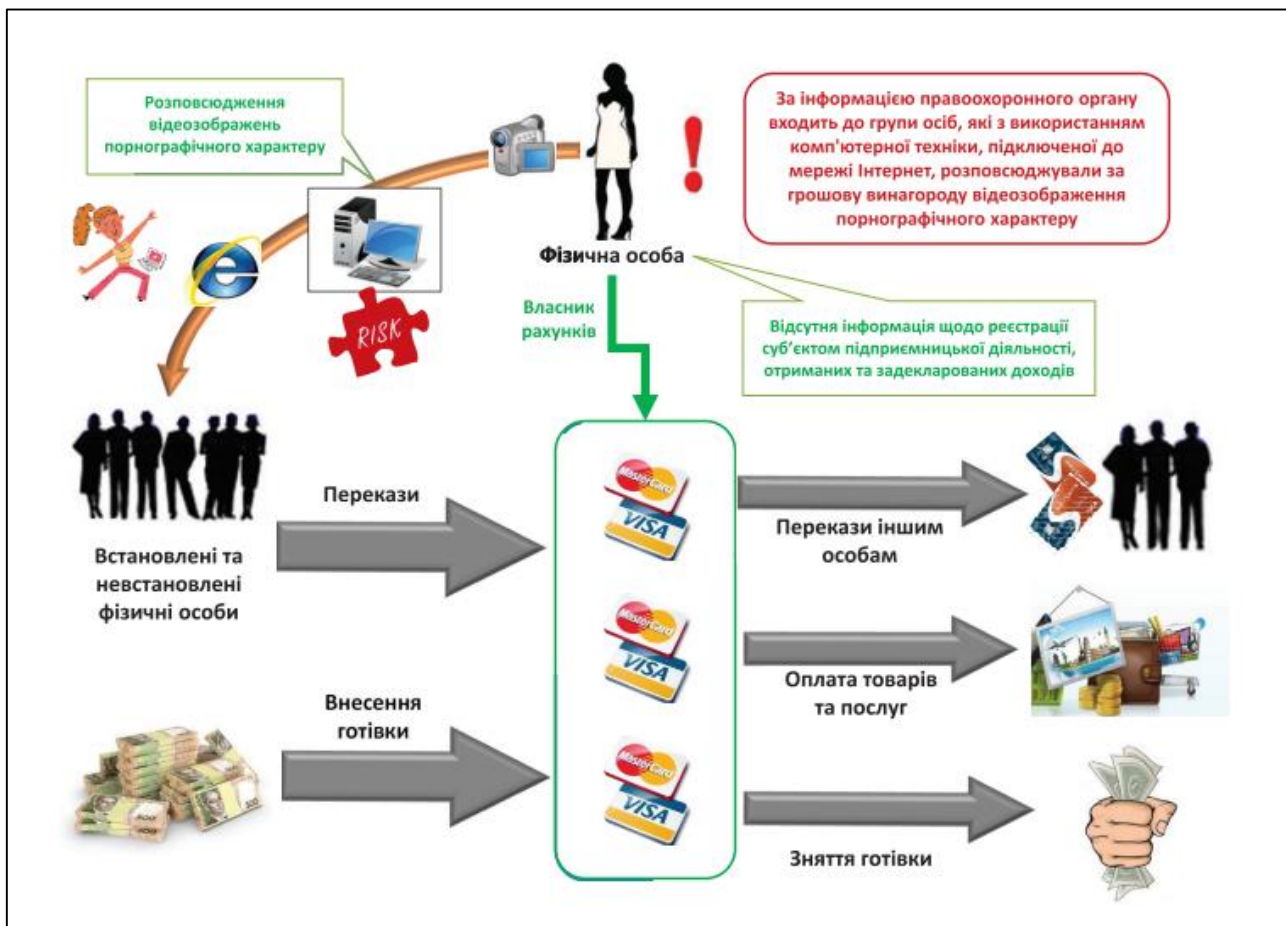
Розповсюдження відеозображень порнографічного характеру

За інформацією правоохоронного органу входить до групи осіб, які з використанням комп'ютерної техніки, підключеної до мережі Інтернет, розповсюджували за грошову винагороду відеозображення порнографічного характеру

Фізична особа

RISK

Власник рахунків

Відсутня інформація щодо реєстрації суб'єктом підприємницької діяльності, отриманих та задекларованих доходів

Встановлені та невстановлені фізичні особи

Перекази

MasterCard
VISA

MasterCard
VISA

MasterCard
VISA

Перекази іншим особам

Оплата товарів та послуг

Внесення готівки

Зняття готівки